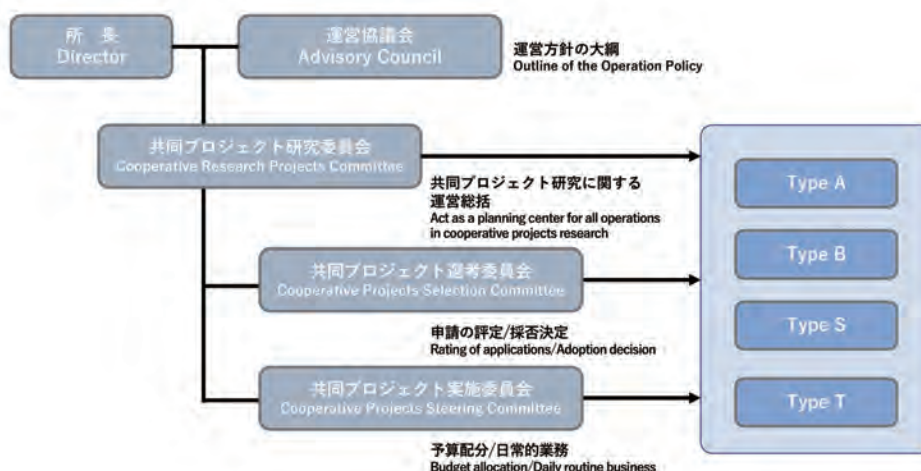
所　長
Director

運営協議会
Advisory Council

運営方針の大綱
Outline of the Operation Policy

共同プロジェクト研究委員会
Cooperative Research Projects Committee

共同プロジェクト研究に関する運営総括
Act as a planning center for all operations in cooperative projects research

共同プロジェクト選考委員会
Cooperative Projects Selection Committee

申請の評定/採否決定
Rating of applications/Adoption decision

共同プロジェクト実施委員会
Cooperative Projects Steering Committee

予算配分/日常的業務
Budget allocation/Daily routine business

Type A

Type B

Type S

Type T